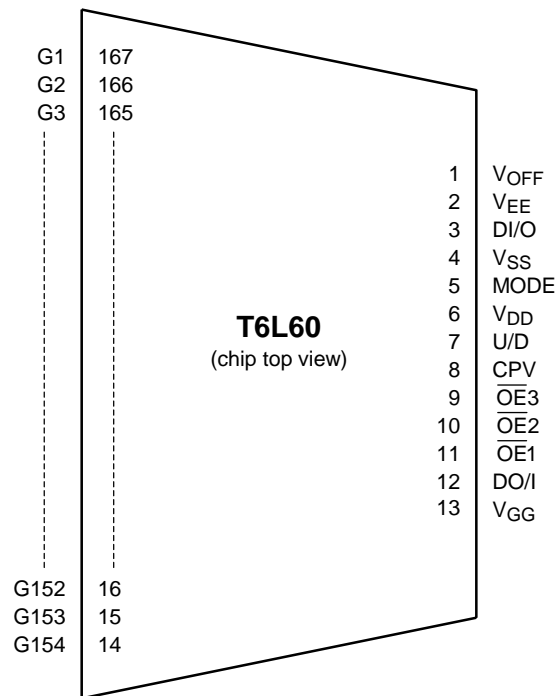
G1 167
G2 166
G3 165

G152 16
G153 15
G154 14

T6L60
(chip top view)

1 $V_{OFF}$
2 $V_{EE}$
3 DI/O
4 $V_{SS}$
5 MODE
6 $V_{DD}$
7 U/D
8 CPV
9 $\overline{OE}3$
10 $\overline{OE}2$
11 $\overline{OE}1$
12 DO/I
13 $V_{GG}$